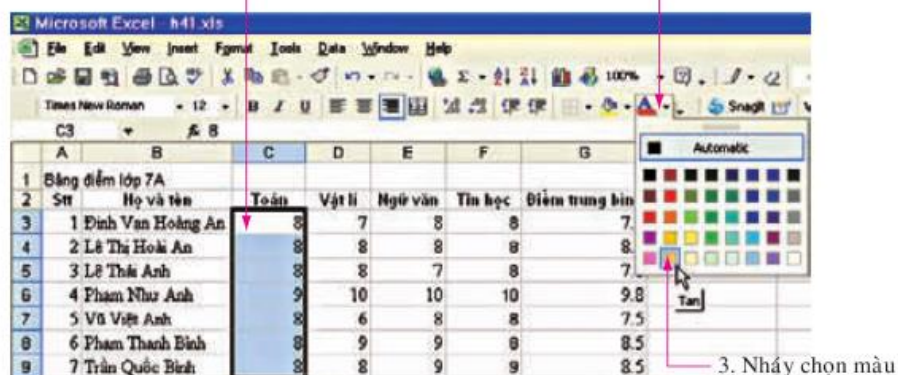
Microsoft Excel - h41.xls

File Edit View Insert Format Tools Data Window Help

100%

Times New Roman 12 B I U

Snagit

C3 fx 8

Automatic

| | A | B | C | D | E | F | G |
|---|---|---|---|---|---|---|---|
| 1 | Bảng điểm lớp 7A | | | | | | |
| 2 | Stt | Họ và tên | Toán | Vật lí | Ngữ văn | Tin học | Điểm trung bìn |
| 3 | 1 | Đinh Vạn Hoàng An | 8 | 7 | 8 | 8 | 7. |
| 4 | 2 | Lê Thị Hoài An | 8 | 8 | 8 | 8 | 8. |
| 5 | 3 | Lê Thái Anh | 8 | 8 | 7 | 8 | 7. |
| 6 | 4 | Phạm Như Anh | 9 | 10 | 10 | 10 | 9.8 |
| 7 | 5 | Vũ Việt Anh | 8 | 6 | 8 | 8 | 7.5 |
| 8 | 6 | Phạm Thanh Bình | 8 | 9 | 9 | 8 | 8.5 |
| 9 | 7 | Trần Quốc Bình | 8 | 8 | 9 | 9 | 8.5 |

Tan

3. Nháy chọn màu